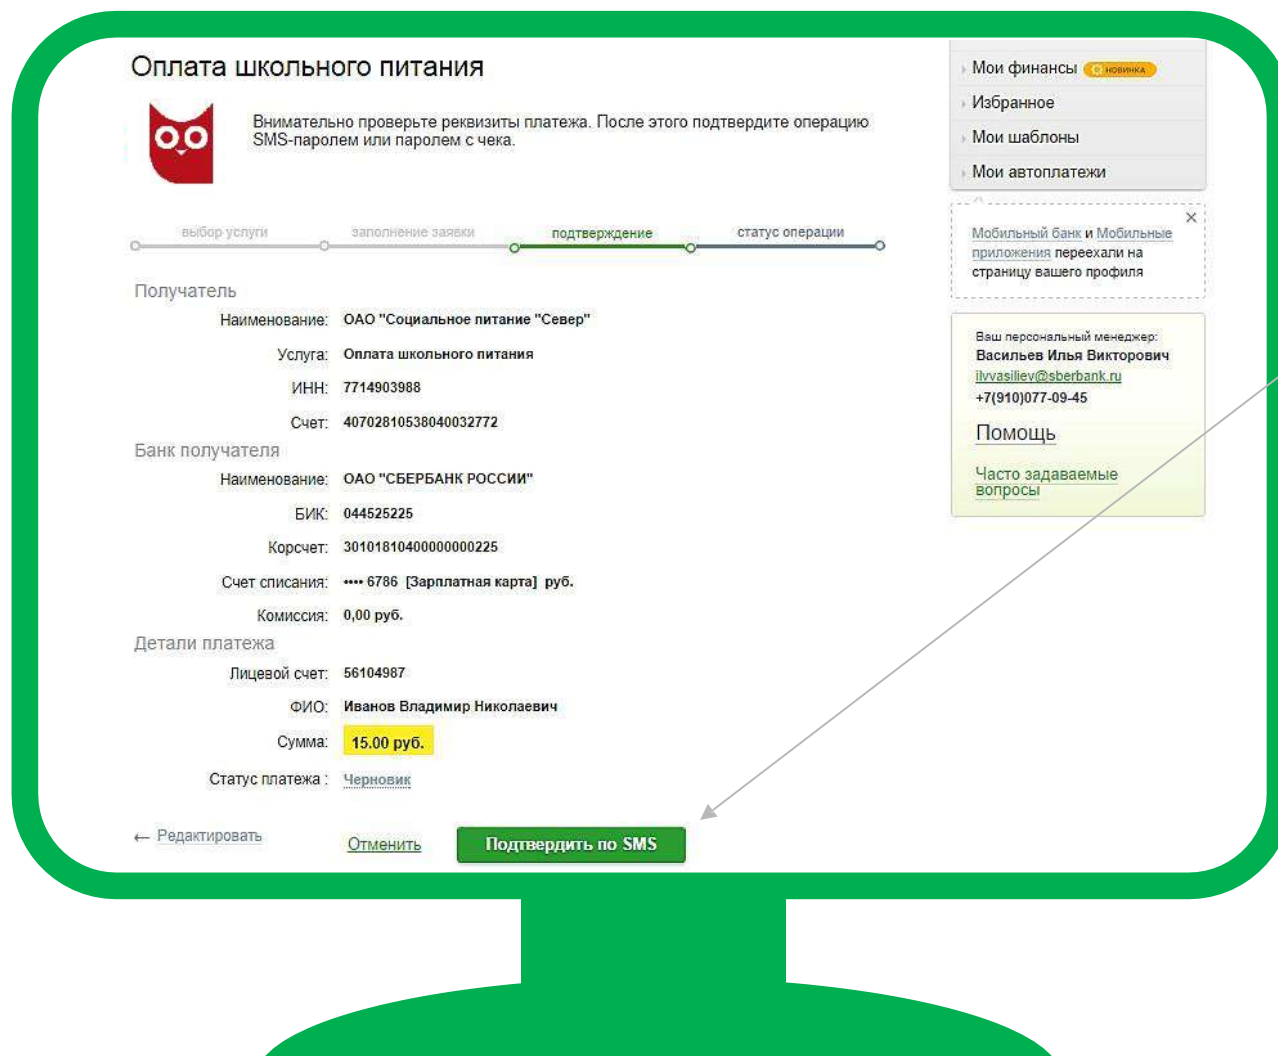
Оплата школьного питания

Внимательно проверьте реквизиты платежа. После этого подтвердите операцию SMS-паролем или паролем с чека.

выбор услуги заполнение заявки подтверждение статус операции

Получатель

Наименование: ОАО "Социальное питание "Север"

Услуга: Оплата школьного питания

ИНН: 7714903988

Счет: 40702810538040032772

Банк получателя

Наименование: ОАО "СБЕРБАНК РОССИИ"

БИК: 044525225

Корсчет: 30101810400000000225

Счет списания: •••• 6786 [Зарплатная карта] руб.

Комиссия: 0,00 руб.

Детали платежа

Лицевой счет: 56104987

ФИО: Иванов Владимир Николаевич

Сумма: 15.00 руб.

Статус платежа : Черновик

← Редактировать Отменить Подтвердить по SMS

Мои финансы новинка
Избранное
Мои шаблоны
Мои автоплатежи

Мобильный банк и Мобильные приложения переехали на страницу вашего профиля

Ваш персональный менеджер:
Васильев Илья Викторович
ilvvasiliev@sberbank.ru
+7(910)077-09-45

Помощь

Часто задаваемые вопросы